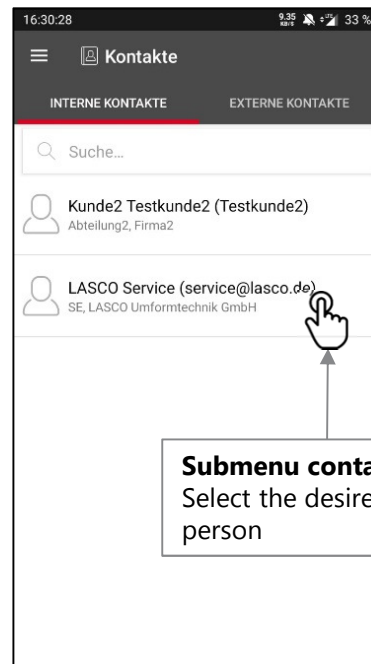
16:30:28

9.35 KB/S 33 %

Kontakte

INTERNE KONTAKTE

EXTERNE KONTAKTE

Suche...

Kunde2 Testkunde2 (Testkunde2)
Abteilung2, Firma2

LASCO Service (service@lasco.de)
SE, LASCO Umformtechnik GmbH

**Submenu conta**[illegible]
Select the desire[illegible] person